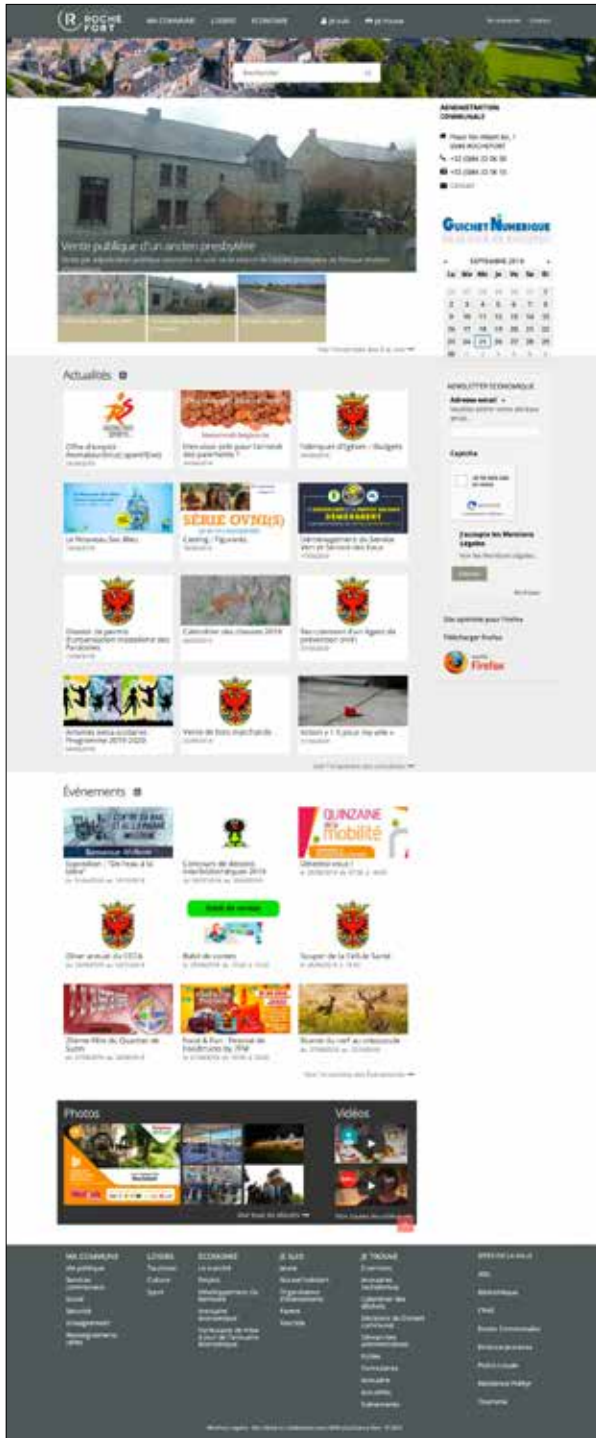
ROCHE FORT MA COMMUNE LOISIRS ECONOMIE JE SUIS JE TROUVE

Rechercher

ADMINISTRATION COMMUNALE

Place Roi Albert Ier, 1 5580 ROCHEFORT

+32 (0)84 22 06 00

+32 (0)84 22 06 10

Contact

GUICHET NUMERIQUE

SEPTEMBRE 2019

| Lu | Ma | Me | Je | Ve | Sa | Di |
|---|---|---|---|---|---|---|
| 26 | 27 | 28 | 29 | 30 | 31 | 1 |
| 2 | 3 | 4 | 5 | 6 | 7 | 8 |
| 9 | 10 | 11 | 12 | 13 | 14 | 15 |
| 16 | 17 | 18 | 19 | 20 | 21 | 22 |
| 23 | 24 | 25 | 26 | 27 | 28 | 29 |
| 30 | | | | | | |

Vente publique d'un ancien presbytère

Actualités

Offre d'emploi Animateur(trice) sportif(ive)

Fabriques d'Eglises : Budgets

Le Nouveau Ses Alles

Série OVNI(S) Casting / Figurants

Déménagement du Service

Calendrier des chasses 2019

Vente de bois marchands

Action « 1, 5 pour ma ville »

Voir l'ensemble des actualités

NEWSLETTER ECONOMIQUE

Adresse email

Captcha

J'accepte les Mentions Légales

Site optimisé pour Firefox

Télécharger Firefox

Firefox

Evénements

Exposition

Concours de dessins

QUINZAINE de la mobilité

Dîner annuel du CECA

Balade contée

Souper de la Cellule Santé

Marché du Quartier

Focus & Fun

Brame du cerf

Voir l'ensemble des Evénements

Photos

Vidéos

Voir tous les albums

Voir toutes les vidéos

MA COMMUNE LOISIRS ECONOMIE JE SUIS JE TROUVE

Vie politique Tourisme Le marché Jeune Annuaires

Services communaux Culture Emploi

Social Sport

Sécurité

Enseignement

Aménagement

Bibliothèque

Mentions Légales